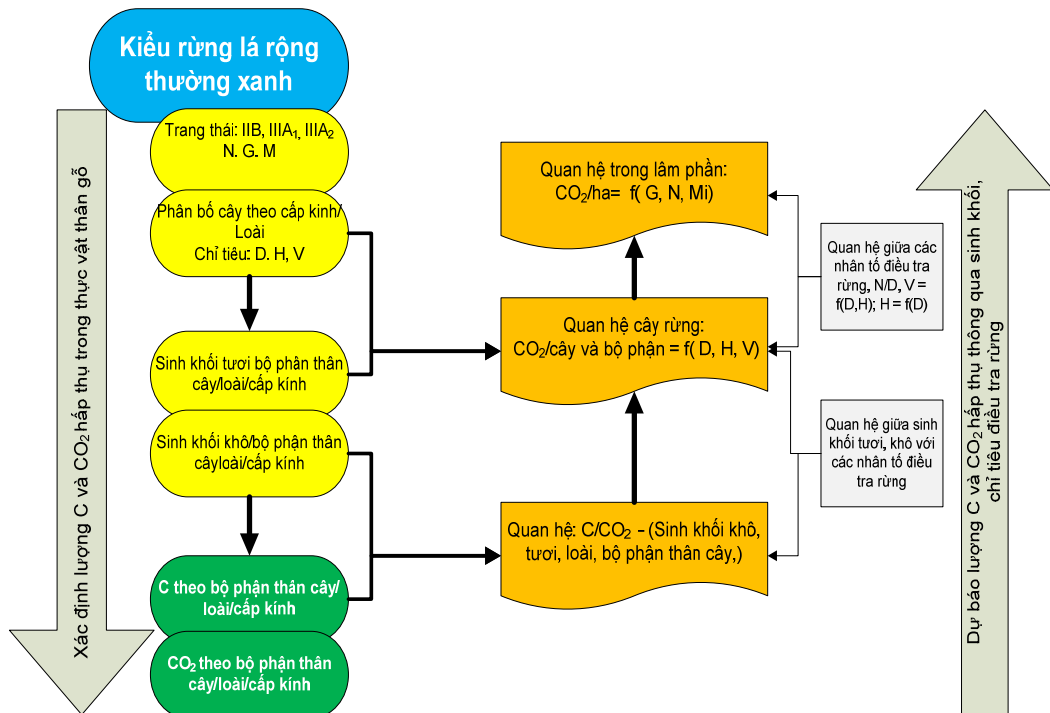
Kiểu rừng lá rộng thường xanh

Trang thái: IIB, IIIA$_1$, IIIA$_2$
N. G. M

Phân bố cây theo cấp kính/ Loài
Chỉ tiêu: D. H, V

Sinh khối tươi bộ phận thân cây/loài/cấp kính

Sinh khối khô/bộ phận thân câyloài/cấp kính

C theo bộ phận thân cây/ loài/cấp kính

$CO_2$ theo bộ phận thân cây/loài/cấp kính

Xác định lượng C và $CO_2$ hấp thụ trong thực vật thân gỗ

Quan hệ trong lâm phần:
$CO_2$/ha= f( G, N, Mi)

Quan hệ cây rừng:
$CO_2$/cây và bộ phận = f( D, H, V)

Quan hệ: C/$CO_2$ - (Sinh khối khô, tươi, loài, bộ phận thân cây,)

Quan hệ giữa các nhân tố điều tra rừng, N/D, V = f(D,H); H = f(D)

Quan hệ giữa sinh khối tươi, khô với các nhân tố điều tra rừng

Dự báo lượng C và $CO_2$ hấp thụ thông qua sinh khối, chỉ tiêu điều tra rừng